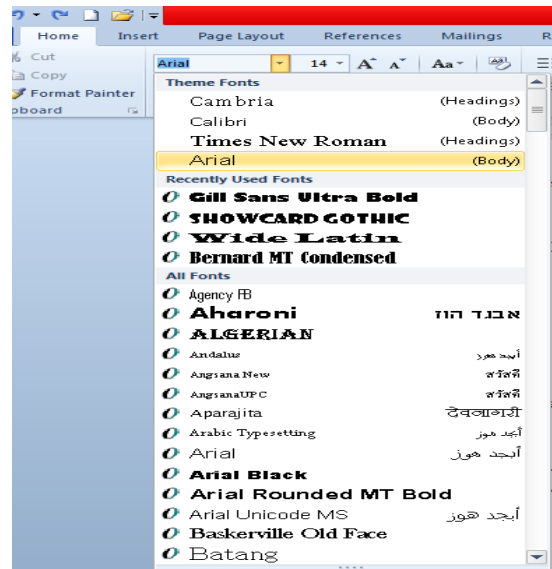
Home Insert Page Layout References Mailings

Cut
Copy
Format Painter
pboard

Arial 14

Theme Fonts
Cambria (Headings)
Calibri (Body)
Times New Roman (Headings)
Arial (Body)

Recently Used Fonts
Gill Sans Ultra Bold
SHOWCARD GOTHIC
Wide Latin
Bernard MT Condensed

All Fonts
Agency FB
Aharoni אבגד הוז
ALGERIAN
Andalus أبجد هوز
Angsana New สวัสดี
AngsanaUPC สวัสดี
Aparajita देवनागरी
Arabic Typesetting أبجد هوز
Arial أبجد هوز
Arial Black
Arial Rounded MT Bold
Arial Unicode MS أبجد هوز
Baskerville Old Face
Batang